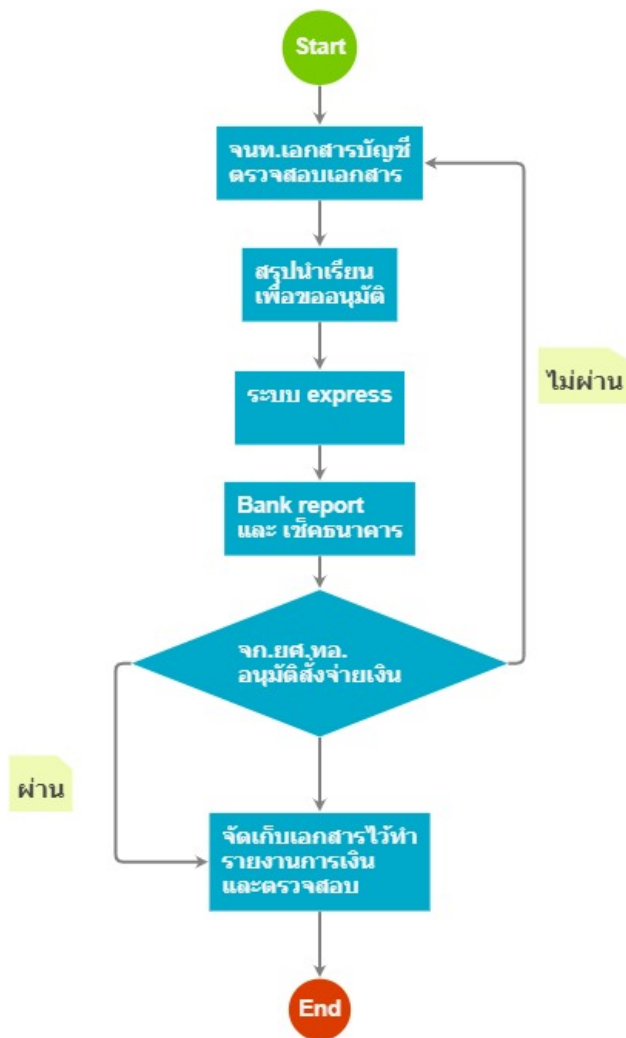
Start

จนท.เอกสารบัญชี ตรวจสอบเอกสาร

สรุปนำเรียน เพื่อขออนุมัติ

ระบบ express

Bank report และ เช็คธนาคาร

จก.ยศ.ทอ. อนุมัติสั่งจ่ายเงิน

ไม่ผ่าน

ผ่าน

จัดเก็บเอกสารไว้ทำ รายงานการเงิน และตรวจสอบ

End